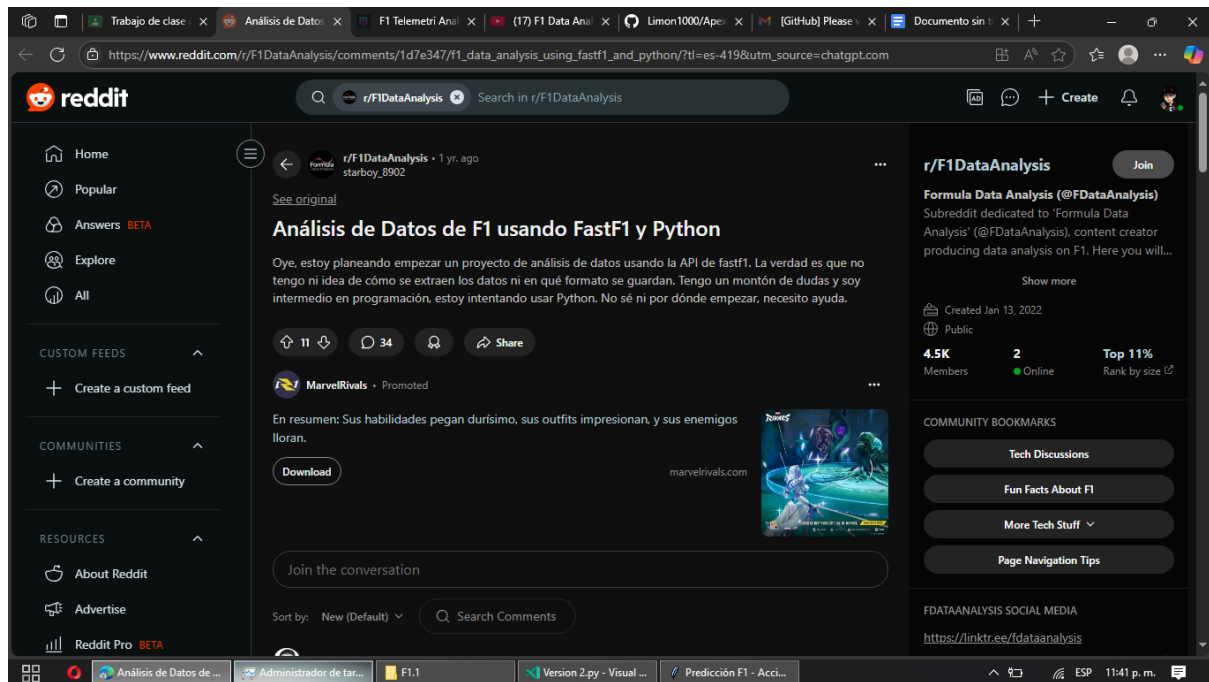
Trabajo de clase × | Análisis de Datos × | F1 Telemetri Anal × | (17) F1 Data Anal × | Limon1000/Apex × | [GitHub] Please × | Documento sin t × | +

https://www.reddit.com/r/F1DataAnalysis/comments/1d7e347/f1_data_analysis_using_fastf1_and_python/?tl=es-419&utm_source=chatgpt.com

reddit

r/F1DataAnalysis Search in r/F1DataAnalysis

Create

Home
Popular
Answers BETA
Explore
All

CUSTOM FEEDS
Create a custom feed

COMMUNITIES
Create a community

RESOURCES
About Reddit
Advertise
Reddit Pro BETA

r/F1DataAnalysis • 1 yr. ago
starboy_8902

See original

Análisis de Datos de F1 usando FastF1 y Python

Oye, estoy planeando empezar un proyecto de análisis de datos usando la API de fastf1. La verdad es que no tengo ni idea de cómo se extraen los datos ni en qué formato se guardan. Tengo un montón de dudas y soy intermedio en programación, estoy intentando usar Python. No sé ni por dónde empezar, necesito ayuda.

11 34 Share

MarvelRivals • Promoted

En resumen: Sus habilidades pegan durísimo, sus outfits impresionan, y sus enemigos lloran.

Download marvelrivals.com

Join the conversation

Sort by: New (Default) Search Comments

r/F1DataAnalysis Join

Formula Data Analysis (@FDataAnalysis)
Subreddit dedicated to 'Formula Data Analysis' (@FDataAnalysis), content creator producing data analysis on F1. Here you will...

Show more

Created Jan 13, 2022
Public

4.5K Members
2 Online
Top 11% Rank by size

COMMUNITY BOOKMARKS
Tech Discussions
Fun Facts About F1
More Tech Stuff
Page Navigation Tips

FDATAANALYSIS SOCIAL MEDIA
https://linktr.ee/fdataanalysis

Análisis de Datos de ... | Administrador de tar... | F1.1 | Version 2.py - Visual ... | Predicción F1 - Acci...
ESP 11:41 p. m.